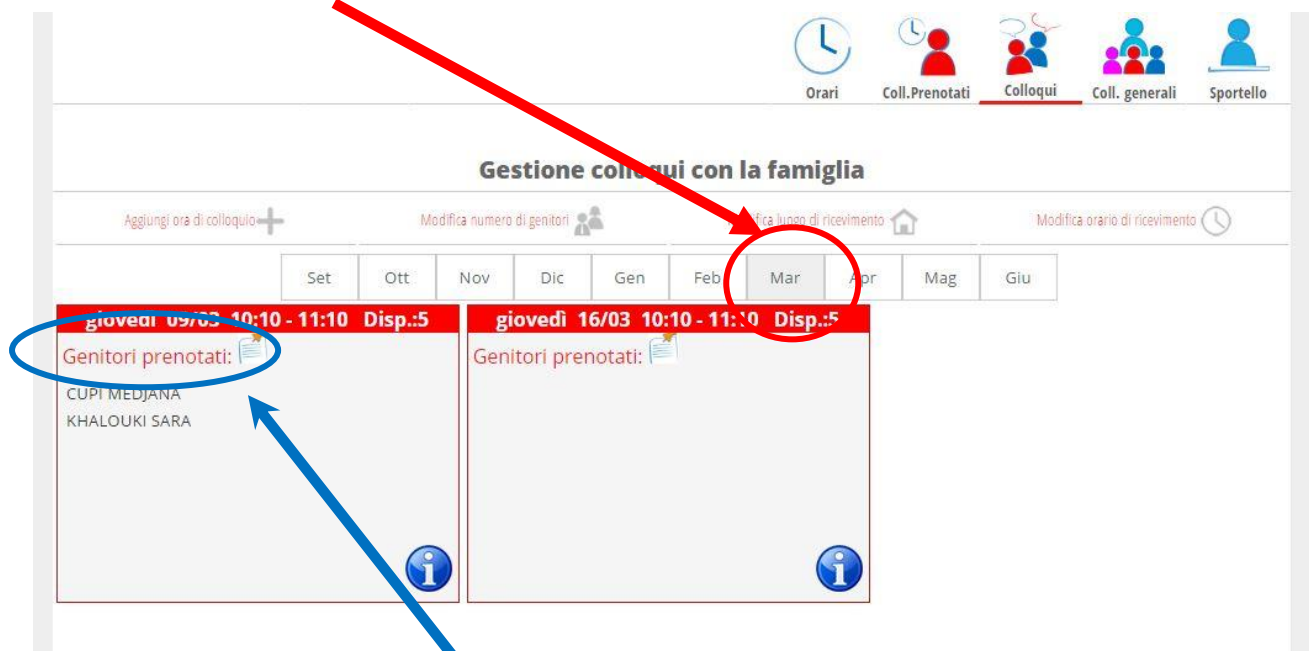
Orari Coll.Prenotati Colloqui Coll. generali Sportello

Gestione colloqui con la famiglia

Aggiungi ora di colloquio Modifica numero di genitori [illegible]fica luogo di ricevimento Modifica orario di ricevimento

| Set | Ott | Nov | Dic | Gen | Feb | Mar | Apr | Mag | Giu |
|---|---|---|---|---|---|---|---|---|---|

giovedì 09/03 10:10 - 11:10 Disp.:5
Genitori prenotati:
CUPI MEDJANA
KHALOUKI SARA

giovedì 16/03 10:10 - 11:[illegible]0 Disp.:5
Genitori prenotati: